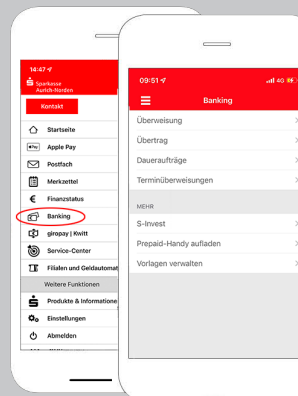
14:47

Sparkasse Aurich-Norden

Kontakt

Startseite

Apple Pay

Postfach

Merkzettel

Finanzstatus

Banking

giropay | Kwitt

Service-Center

Filialen und Geldautomat

Weitere Funktionen

Produkte & Information

Einstellungen

Abmelden

09:51

4G

Banking

Überweisung

Übertrag

Daueraufträge

Terminüberweisungen

MEHR

S-Invest

Prepaid-Handy aufladen

Vorlagen verwalten